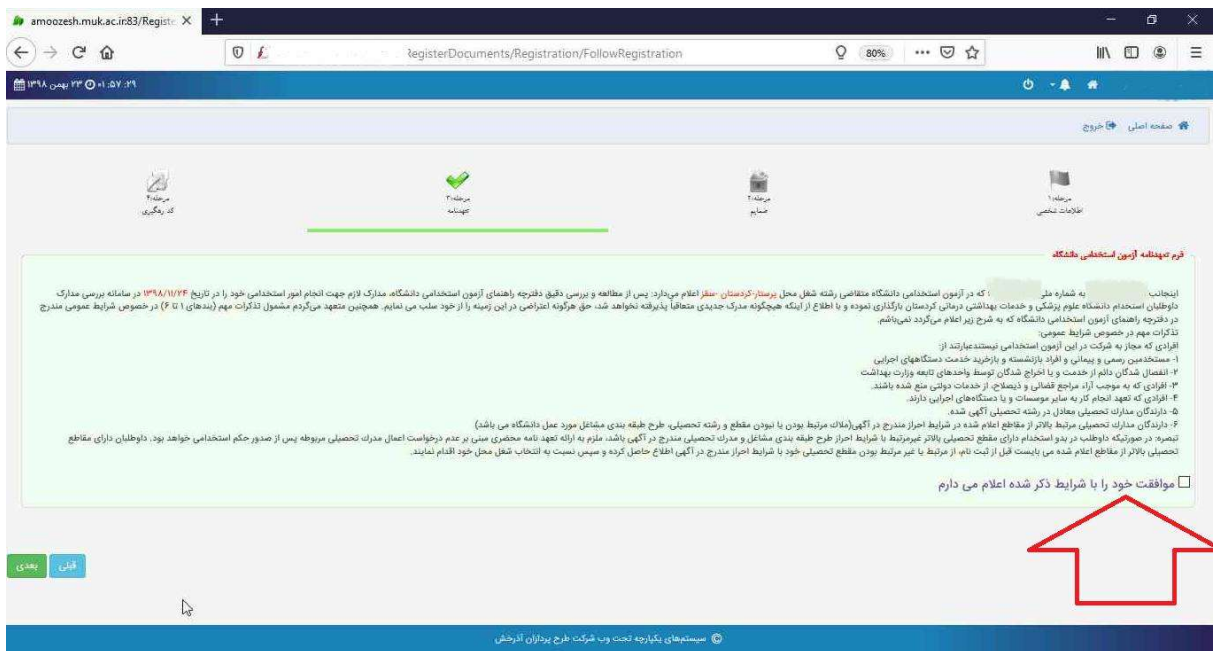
amoozesh.muk.ac.ir:83/Registe ×

RegisterDocuments/Registration/FollowRegistration

80%

۱۳۹۸ بهمن ۲۳ ۰۱:۵۷:۲۹

صفحه اصلی خروج

مرحله:۱ اطلاعات شخصی

مرحله:۲ ضمایم

مرحله:۳ تعهدنامه

مرحله:۴ کد رهگیری

فرم تعهدنامه آزمون استخدامی دانشگاه

اینجانب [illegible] به شماره ملی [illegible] که در آزمون استخدامی دانشگاه متقاضی رشته شغل محل پرستار-کردستان -سقز اعلام میدارد: پس از مطالعه و بررسی دقیق دفترچه راهنمای آزمون استخدامی دانشگاه، مدارک لازم جهت انجام امور استخدامی خود را در تاریخ ۱۳۹۸/۱۱/۲۴ در سامانه بررسی مدارک داوطلبان استخدام دانشگاه علوم پزشکی و خدمات بهداشتی درمانی کردستان بارگذاری نموده و با اطلاع از اینکه هیچگونه مدرک جدیدی متعاقبا پذیرفته نخواهد شد، حق هرگونه اعتراضی در این زمینه را از خود سلب می نمایم. همچنین متعهد میگردم مشمول تذکرات مهم (بندهای ۱ تا ۶) در خصوص شرایط عمومی مندرج در دفترچه راهنمای آزمون استخدامی دانشگاه که به شرح زیر اعلام میگردد نمیباشم.
تذکرات مهم در خصوص شرایط عمومی:
افرادی که مجاز به شرکت در این آزمون استخدامی نیستندعبارتند از:
۱- مستخدمین رسمی و پیمانی و افراد بازنشسته و بازخرید خدمت دستگاههای اجرایی
۲- انفصال شدگان دائم از خدمت و یا اخراج شدگان توسط واحدهای تابعه وزارت بهداشت
۳- افرادی که به موجب آراء مراجع قضائی و ذیصلاح، از خدمات دولتی منع شده باشند.
۴- افرادی که تعهد انجام کار به سایر موسسات و یا دستگاههای اجرایی دارند.
۵- دارندگان مدارک تحصیلی معادل در رشته تحصیلی آگهی شده.
۶- دارندگان مدارک تحصیلی مرتبط بالاتر از مقاطع اعلام شده در شرایط احراز مندرج در آگهی(ملاک مرتبط بودن یا نبودن مقطع و رشته تحصیلی، طرح طبقه بندی مشاغل مورد عمل دانشگاه می باشد)
تبصره: در صورتیکه داوطلب در بدو استخدام دارای مقطع تحصیلی بالاتر غیرمرتبط با شرایط احراز طرح طبقه بندی مشاغل و مدرک تحصیلی مندرج در آگهی باشد، ملزم به ارائه تعهد نامه محضری مبنی بر عدم درخواست اعمال مدرک تحصیلی مربوطه پس از صدور حکم استخدامی خواهد بود. داوطلبان دارای مقاطع تحصیلی بالاتر از مقاطع اعلام شده می بایست قبل از ثبت نام، از مرتبط یا غیر مرتبط بودن مقطع تحصیلی خود با شرایط احراز مندرج در آگهی اطلاع حاصل کرده و سپس نسبت به انتخاب شغل محل خود اقدام نمایند.

موافقت خود را با شرایط ذکر شده اعلام می دارم

قبلی بعدی

سیستمهای یکپارچه تحت وب شرکت طرح پردازان آذرخش